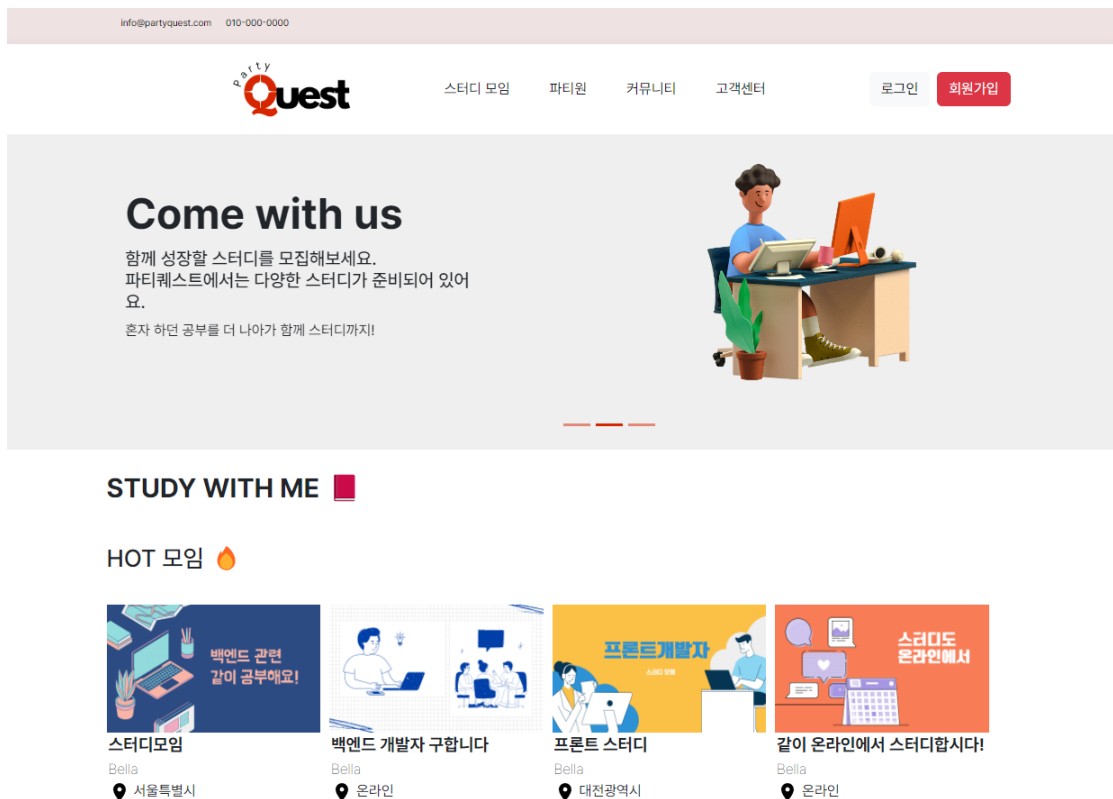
info@partyquest.com 010-000-0000

Party Quest

스터디 모임 파티원 커뮤니티 고객센터

로그인 회원가입

Come with us

함께 성장할 스터디를 모집해보세요.
파티퀘스트에서는 다양한 스터디가 준비되어 있어요.

혼자 하던 공부를 더 나아가 함께 스터디까지!

STUDY WITH ME

HOT 모임

백엔드 관련 같이 공부해요!

프론트개발자 스터디 모집

스터디도 온라인에서

스터디모임
Bella
서울특별시

백엔드 개발자 구합니다
Bella
온라인

프론트 스터디
Bella
대전광역시

같이 온라인에서 스터디합시다!
Bella
온라인